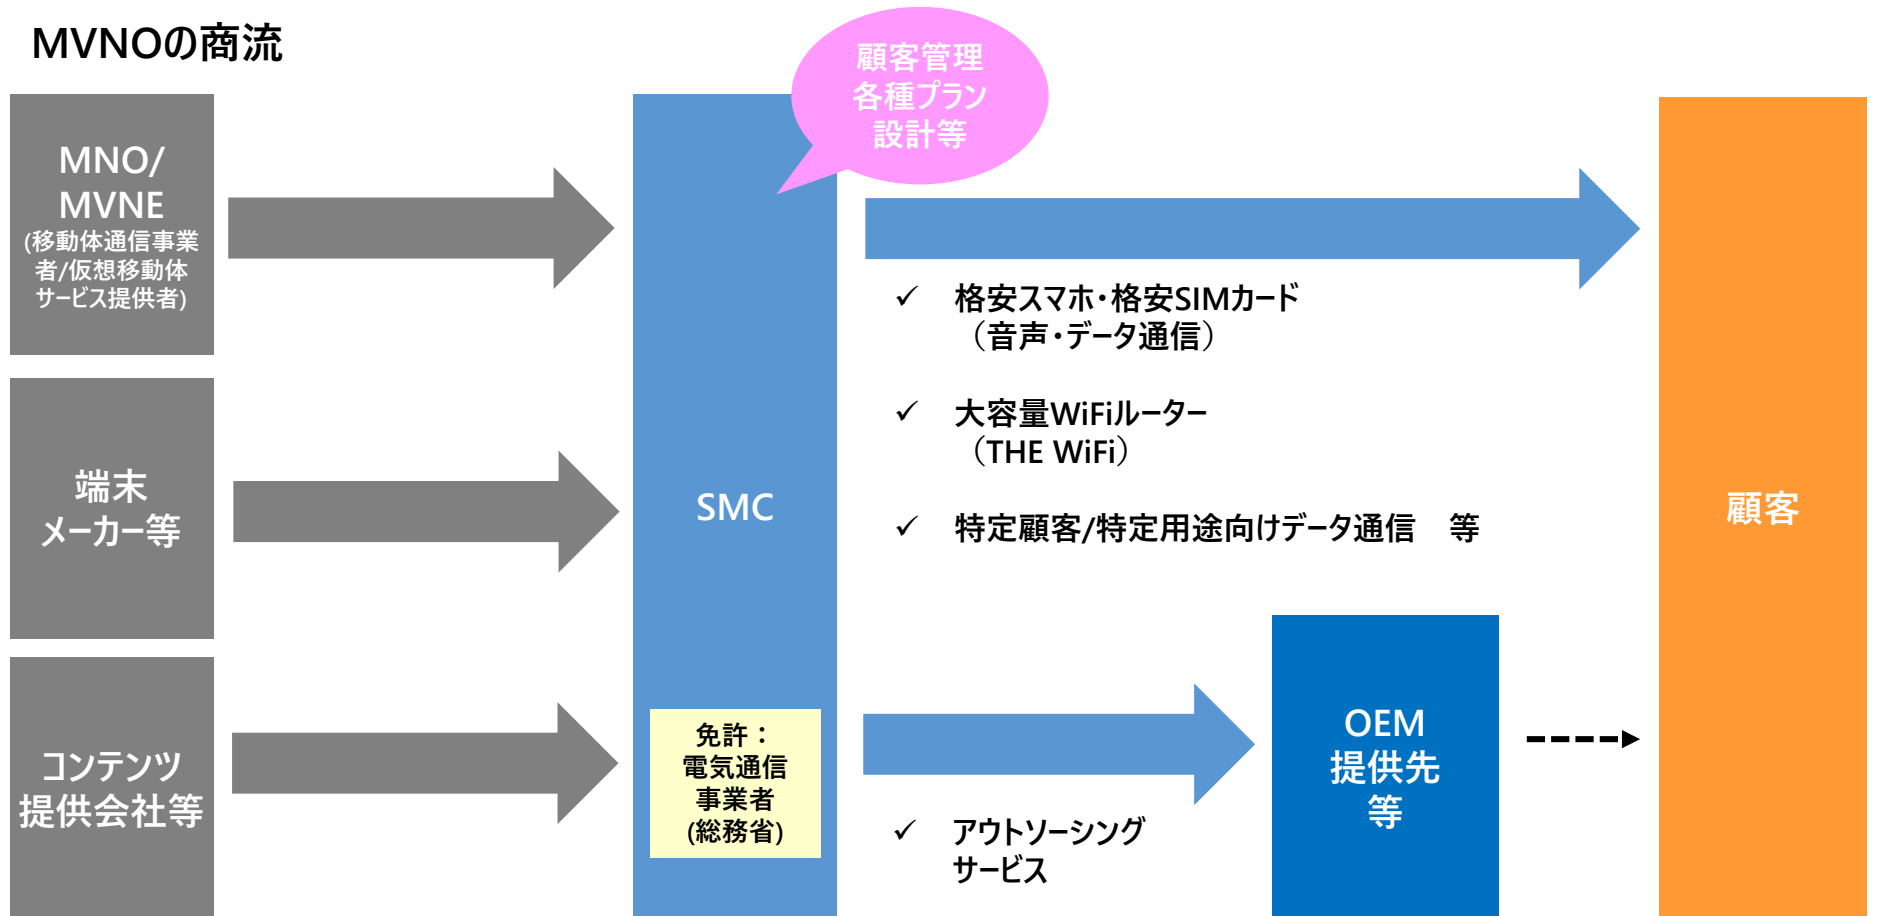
MVNOの商流

MNO/ MVNE (移動体通信事業者/仮想移動体サービス提供者)

端末 メーカー等

コンテンツ 提供会社等

顧客管理 各種プラン 設計等

SMC

免許： 電気通信 事業者 (総務省)

✓ 格安スマホ・格安SIMカード （音声・データ通信）

✓ 大容量WiFiルーター （THE WiFi）

✓ 特定顧客/特定用途向けデータ通信 等

OEM 提供先 等

✓ アウトソーシング サービス

顧客